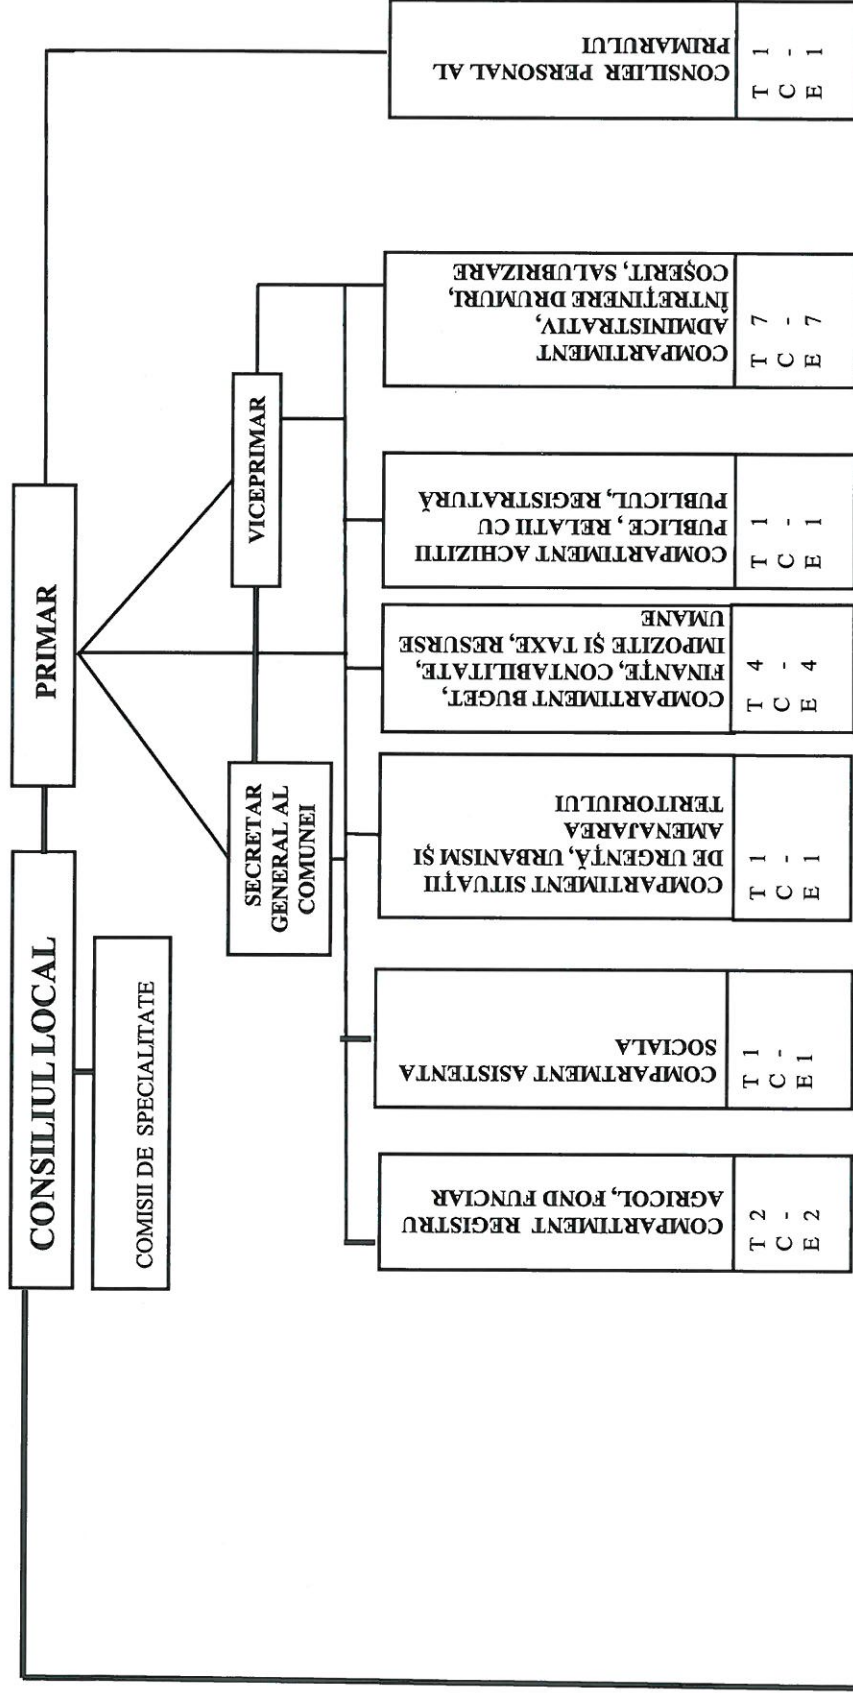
CONSILIUL LOCAL

COMISII DE SPECIALITATE

PRIMAR

SECRETAR GENERAL AL COMUNEI

VICEPRIMAR

CONSILIER PERSONAL AL PRIMARULUI
T 1
C -
E 1

COMPARTIMENT REGISTRU AGRICOL, FOND FUNCIAR
T 2
C -
E 2

COMPARTIMENT ASISTENTA SOCIALA
T 1
C -
E 1

COMPARTIMENT SITUATII DE URGENȚĂ, URBANISM ȘI AMENAJAREA TERITORIULUI
T 1
C -
E 1

COMPARTIMENT BUGET, FINANȚE, CONTABILITATE, IMPOZITE ȘI TAXE, RESURSE UMANE
T 4
C -
E 4

COMPARTIMENT ACHIZITII PUBLICE , RELATII CU PUBLICUL, REGISTRATURĂ
T 1
C -
E 1

COMPARTIMENT ADMINISTRATIV, ÎNTREȚINERE DRUMURI, COȘERIT, SALUBRIZARE
T 7
C -
E 7